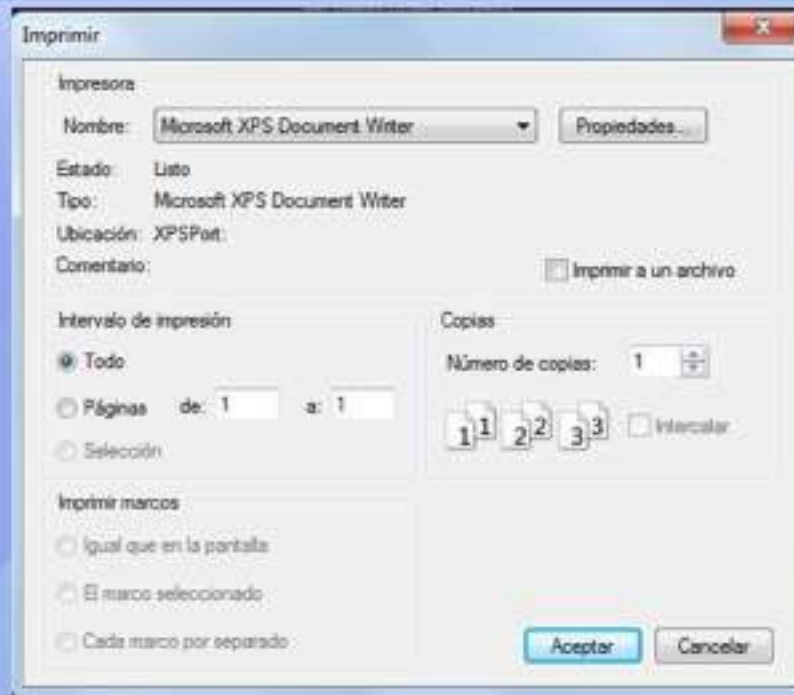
Imprimir

Impresora

Nombre: Microsoft XPS Document Writer

Propiedades...

Estado: Listo

Tipo: Microsoft XPS Document Writer

Ubicación: XPSPort:

Comentario:

Imprimir a un archivo

Intervalo de impresión

Todo

Páginas de: 1 a: 1

Selección

Copias

Número de copias: 1

1 1 2 2 3 3

Intercalar

Imprimir marcos

Igual que en la pantalla

El marco seleccionado

Cada marco por separado

Aceptar

Cancelar